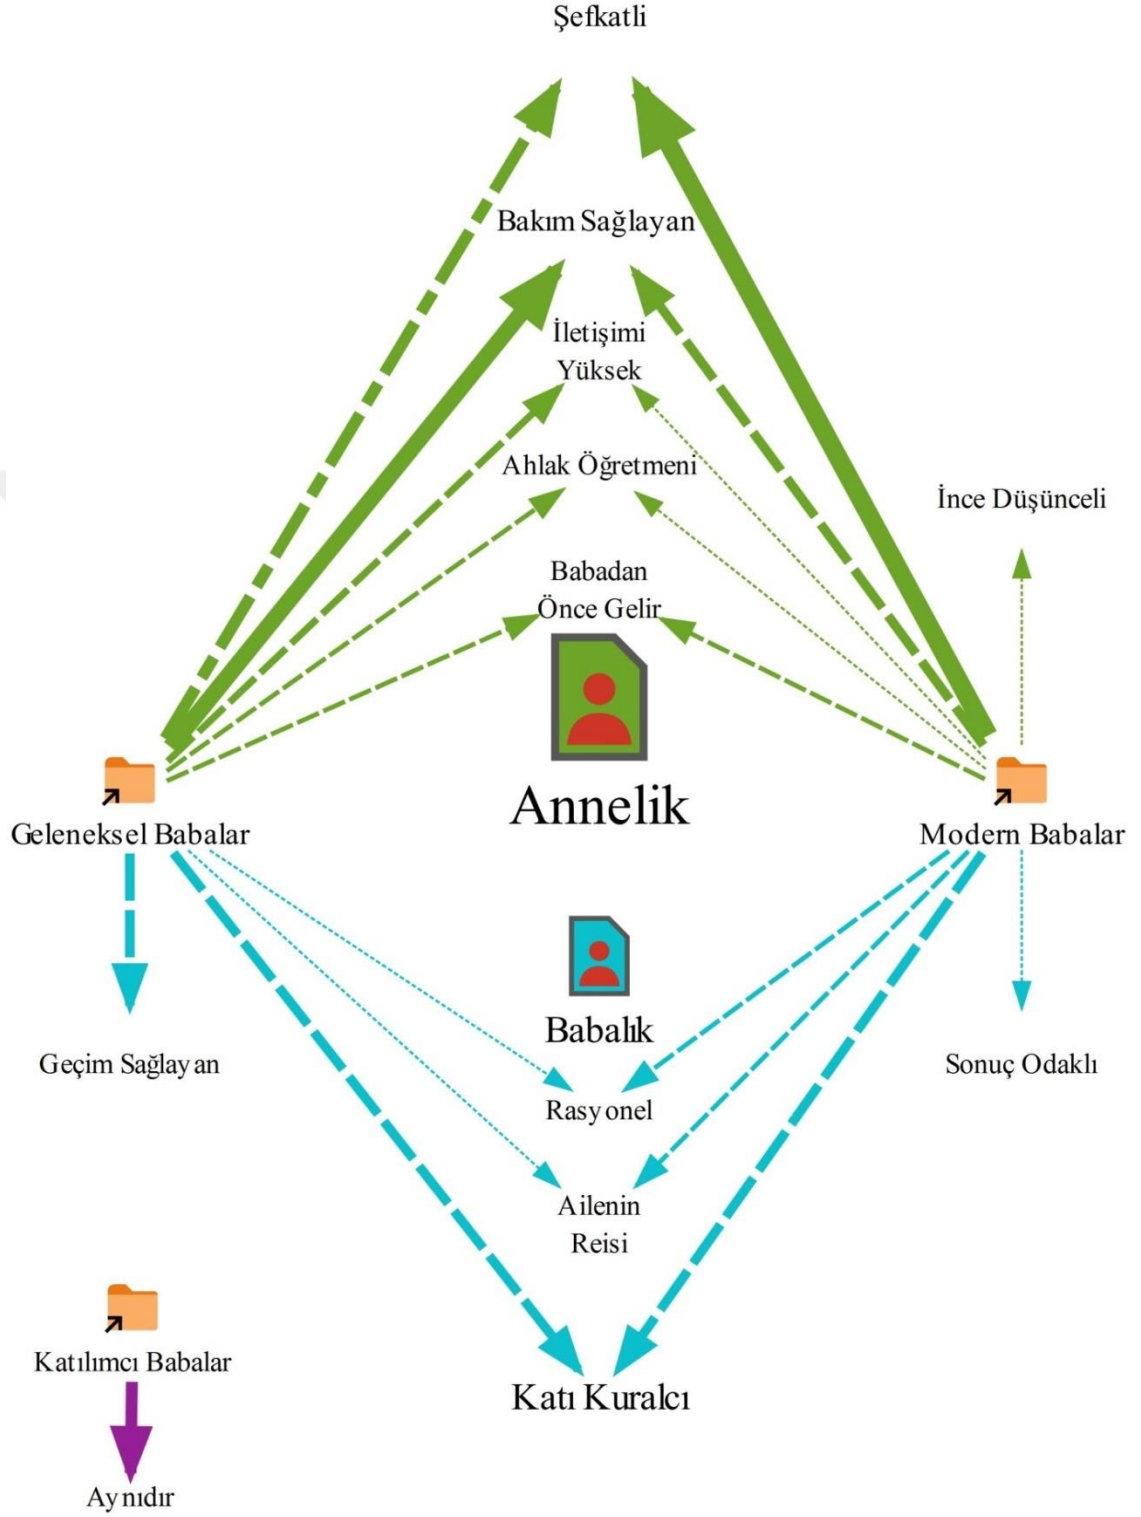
Şefkatli

Bakım Sağlayan

İletişimi Yüksek

Ahlak Öğretmeni

İnce Düşünceli

Babadan Önce Gelir

Annelik

Geleneksel Babalar

Modern Babalar

Babalık

Geçim Sağlayan

Sonuç Odaklı

Rasyonel

Ailenin Reisi

Katılımcı Babalar

Katı Kuralcı

Aynıdır